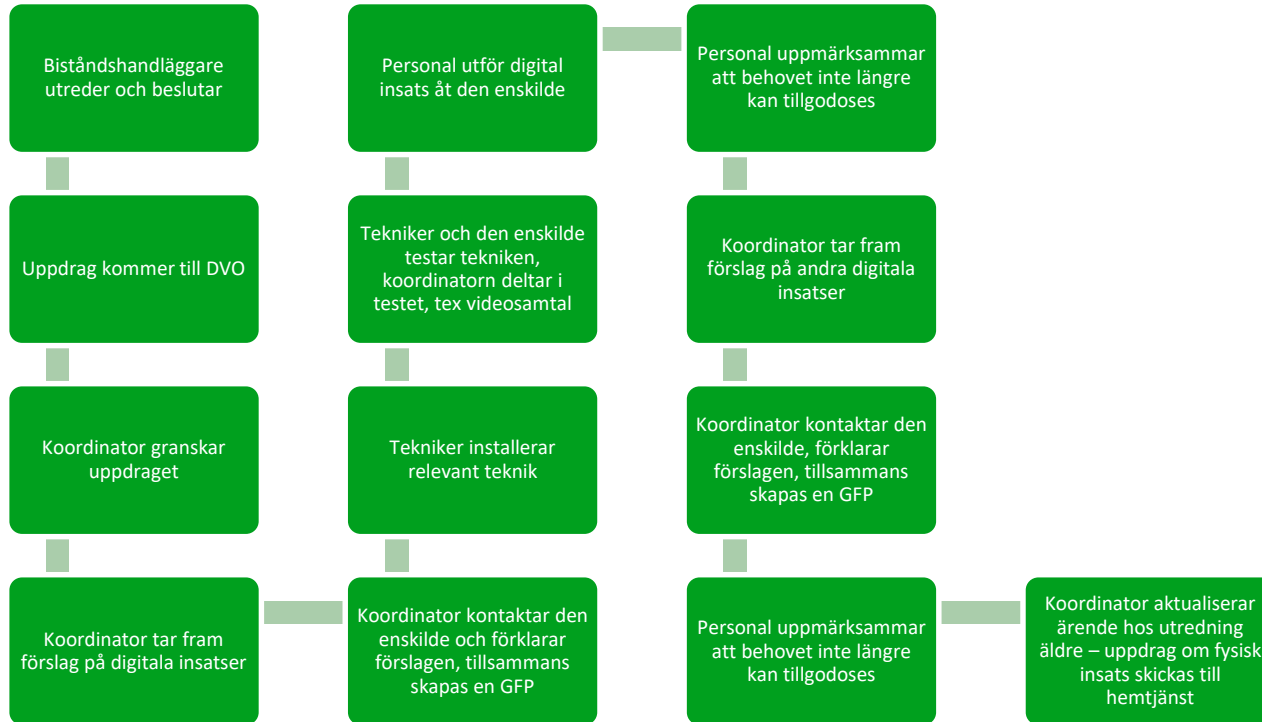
Biståndshandläggare utreder och beslutar

Uppdrag kommer till DVO

Koordinator granskar uppdraget

Koordinator tar fram förslag på digitala insatser

Koordinator kontaktar den enskilde och förklarar förslagen, tillsammans skapas en GFP

Tekniker installerar relevant teknik

Tekniker och den enskilde testar tekniken, koordinatorn deltar i testet, tex videosamtal

Personal utför digital insats åt den enskilde

Personal uppmärksammar att behovet inte längre kan tillgodoses

Koordinator tar fram förslag på andra digitala insatser

Koordinator kontaktar den enskilde, förklarar förslagen, tillsammans skapas en GFP

Personal uppmärksammar att behovet inte längre kan tillgodoses

Koordinator aktualiserar ärende hos utredning äldre – uppdrag om fysisk insats skickas till hemtjänst